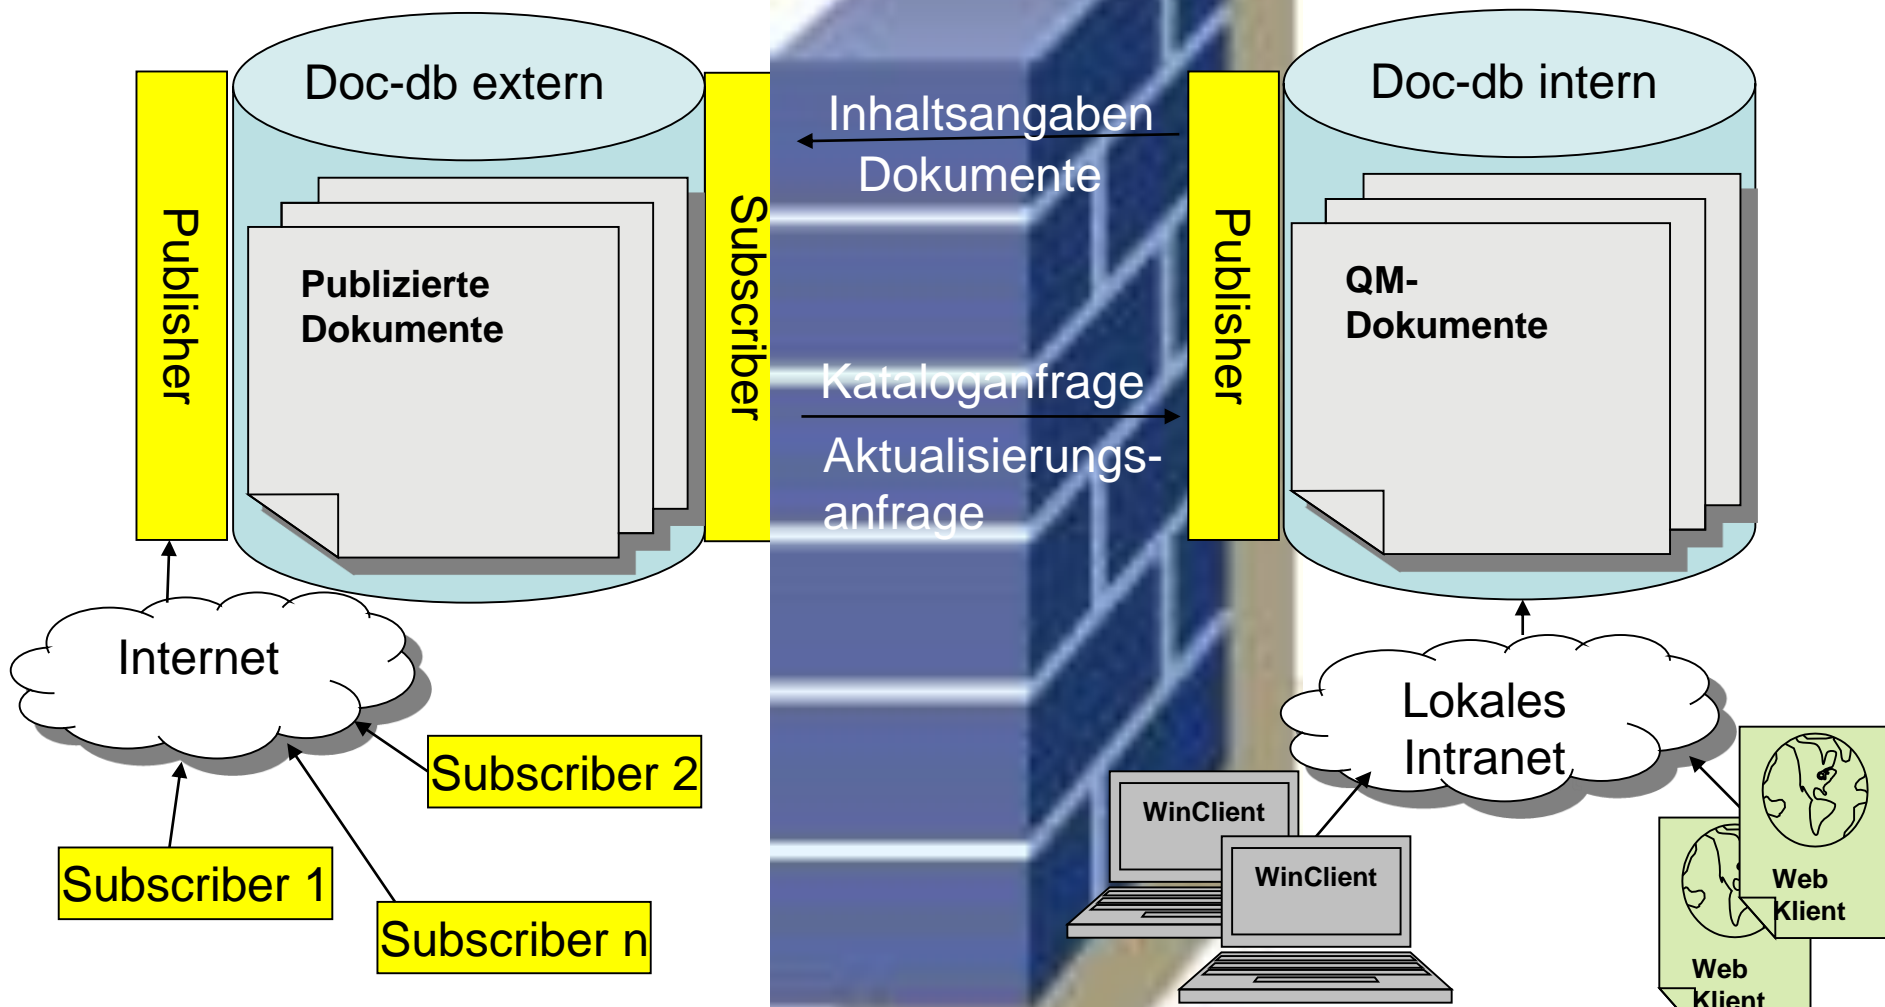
Doc-db extern

Publisher

Publizierte Dokumente

Subscriber

Inhaltsangaben Dokumente

Kataloganfrage

Aktualisierungsanfrage

Publisher

Doc-db intern

QM-Dokumente

Internet

Subscriber 2

Subscriber 1

Subscriber n

Lokales Intranet

WinClient

WinClient

Web Klient

Web Klient